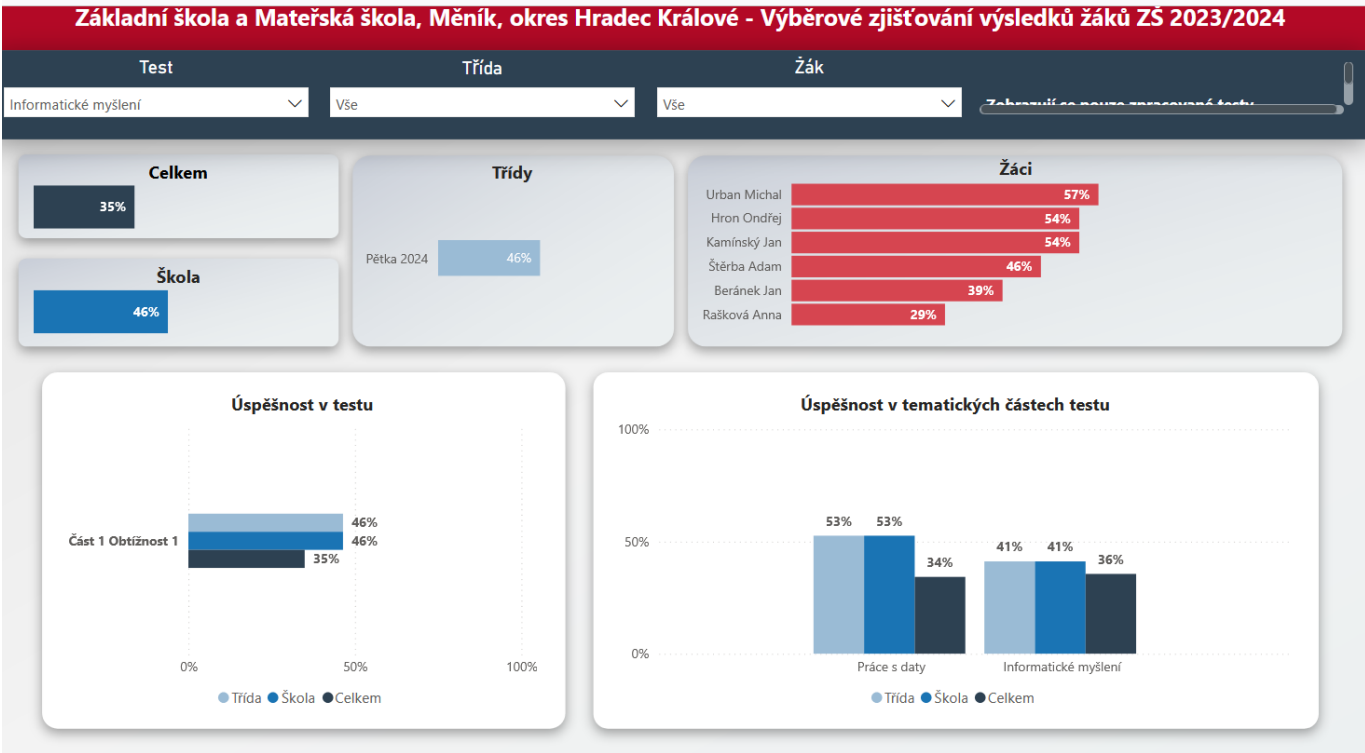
Základní škola a Mateřská škola, Měník, okres Hradec Králové - Výběrové zjišťování výsledků žáků ZŠ 2023/2024

Test
Informatické myšlení

Třída
Vše

Žák
Vše

Zobrazují se pouze zpracované testy

Celkem
35%

Škola
46%

Třídy
Pětka 2024 46%

Žáci
Urban Michal 57%
Hron Ondřej 54%
Kamínský Jan 54%
Štěrba Adam 46%
Beránek Jan 39%
Rašková Anna 29%

Úspěšnost v testu
Část 1 Obtížnost 1
46%
46%
35%
0%
50%
100%
Třída Škola Celkem

Úspěšnost v tematických částech testu
100%
50%
0%
53% 53% 34%
41% 41% 36%
Práce s daty
Informatické myšlení
Třída Škola Celkem